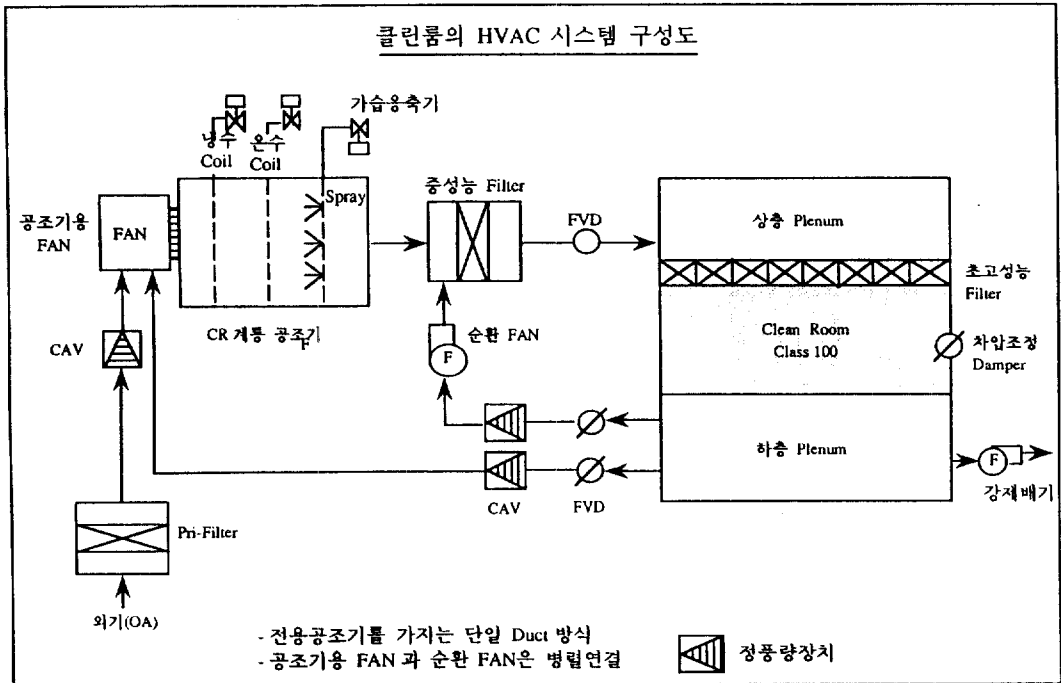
클린룸의 HVAC 시스템 구성도

냉수 Coil

온수 Coil

가습용축기

Spray

공조기용 FAN

FAN

CR 계통 공조기

중성능 Filter

FVD

상층 Plenum

초고성능 Filter

Clean Room Class 100

차압조정 Damper

순환 FAN

F

CAV

하층 Plenum

F

강제배기

CAV

FVD

Pri-Filter

외기(OA)

- 전용공조기를 가지는 단일 Duct 방식
- 공조기용 FAN 과 순환 FAN은 병렬연결

정풍량장치